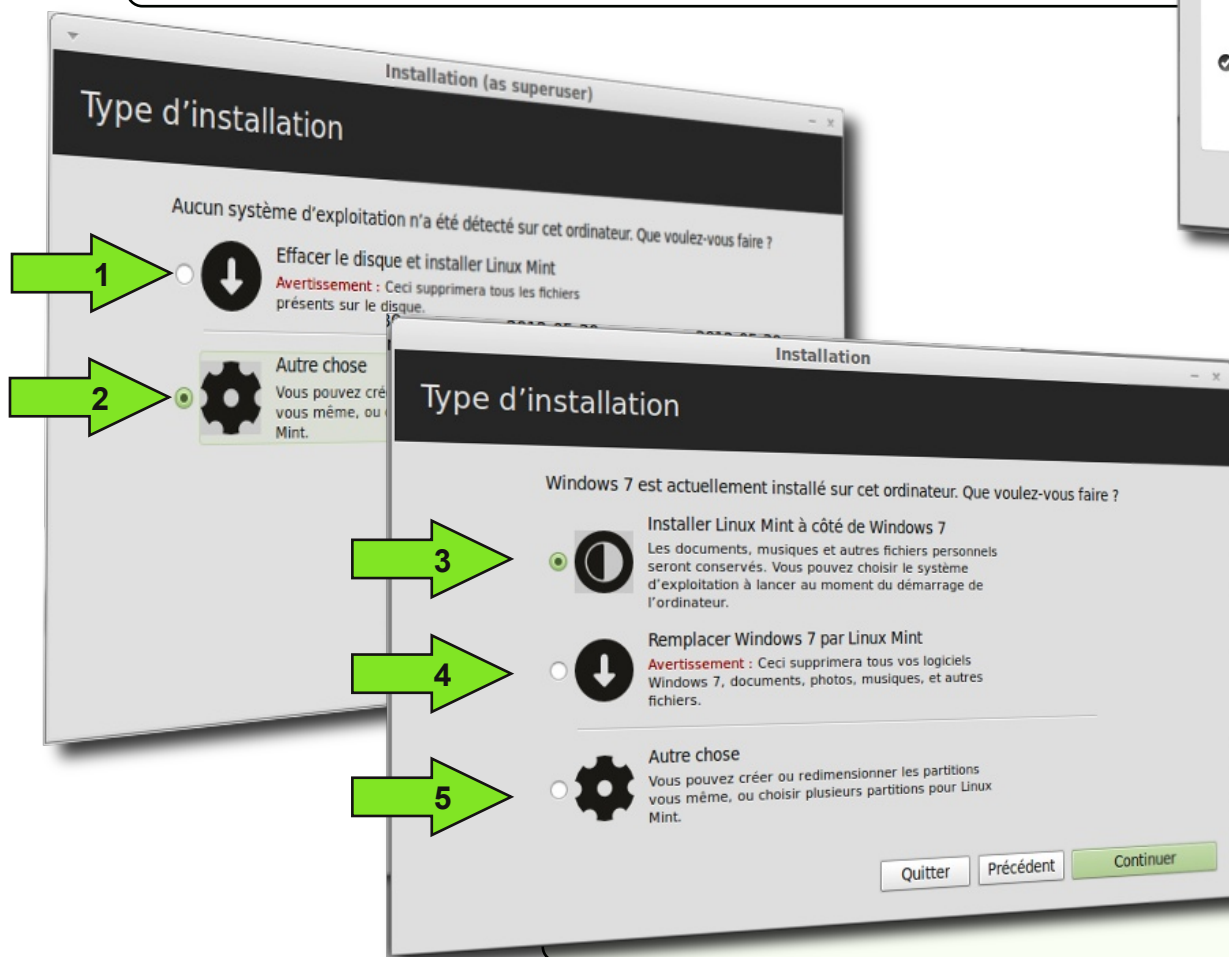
Installation (as superuser)

Type d'installation

Aucun système d'exploitation n'a été détecté sur cet ordinateur. Que voulez-vous faire ?

1

Effacer le disque et installer Linux Mint

Avertissement : Ceci supprimera tous les fichiers présents sur le disque.

2

Autre chose

Vous pouvez cré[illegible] vous même, ou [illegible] Mint.

Installation

Type d'installation

Windows 7 est actuellement installé sur cet ordinateur. Que voulez-vous faire ?

3

Installer Linux Mint à côté de Windows 7

Les documents, musiques et autres fichiers personnels seront conservés. Vous pouvez choisir le système d'exploitation à lancer au moment du démarrage de l'ordinateur.

4

Remplacer Windows 7 par Linux Mint

Avertissement : Ceci supprimera tous vos logiciels Windows 7, documents, photos, musiques, et autres fichiers.

5

Autre chose

Vous pouvez créer ou redimensionner les partitions vous même, ou choisir plusieurs partitions pour Linux Mint.

Quitter Précédent Continuer